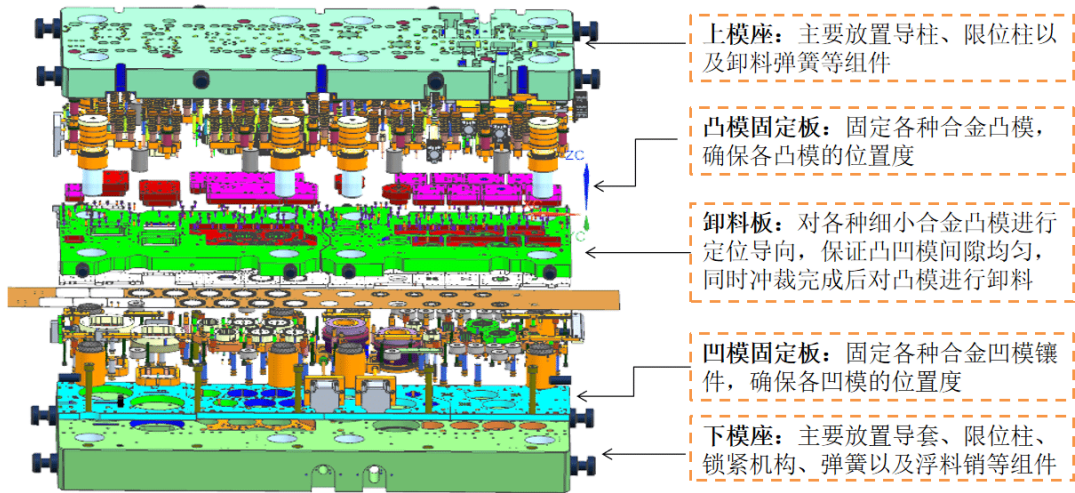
上模座：主要放置导柱、限位柱以及卸料弹簧等组件

凸模固定板：固定各种合金凸模，确保各凸模的位置度

卸料板：对各种细小合金凸模进行定位导向，保证凸凹模间隙均匀，同时冲裁完成后对凸模进行卸料

凹模固定板：固定各种合金凹模镶件，确保各凹模的位置度

下模座：主要放置导套、限位柱、锁紧机构、弹簧以及浮料销等组件

ZC